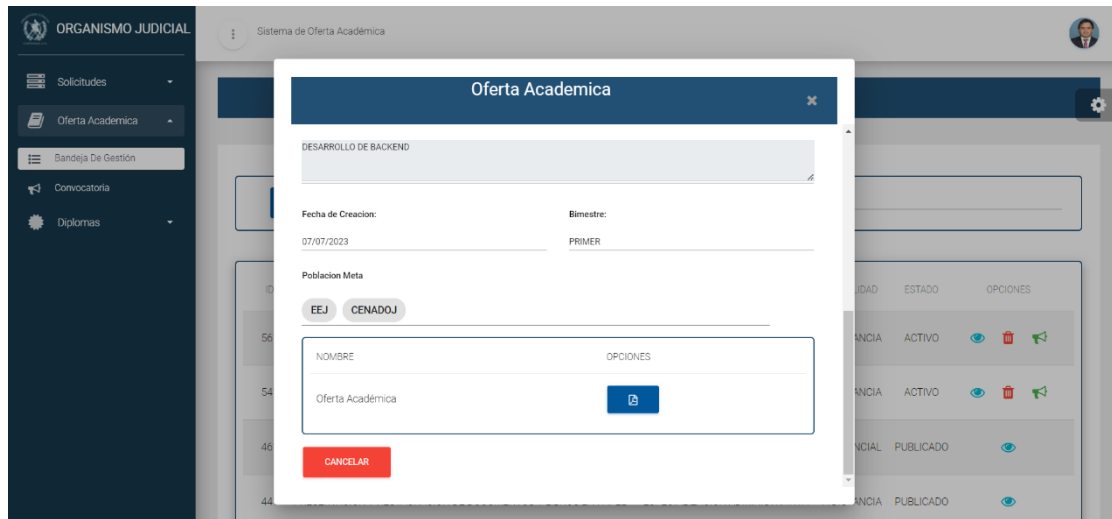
ORGANISMO JUDICIAL

Sistema de Oferta Académica

Solicitudes

Oferta Academica

Bandeja De Gestión

Convocatoria

Diplomas

Oferta Academica

DESARROLLO DE BACKEND

Fecha de Creacion:
07/07/2023

Bimestre:
PRIMER

Poblacion Meta

EEJ CENADOJ

| NOMBRE | OPCIONES |
|---|---|
| Oferta Académica | |

CANCELAR

ID

56

54

46

44

IDAD ESTADO OPCIONES

ANCIA ACTIVO

ANCIA ACTIVO

NCIAL PUBLICADO

ANCIA PUBLICADO